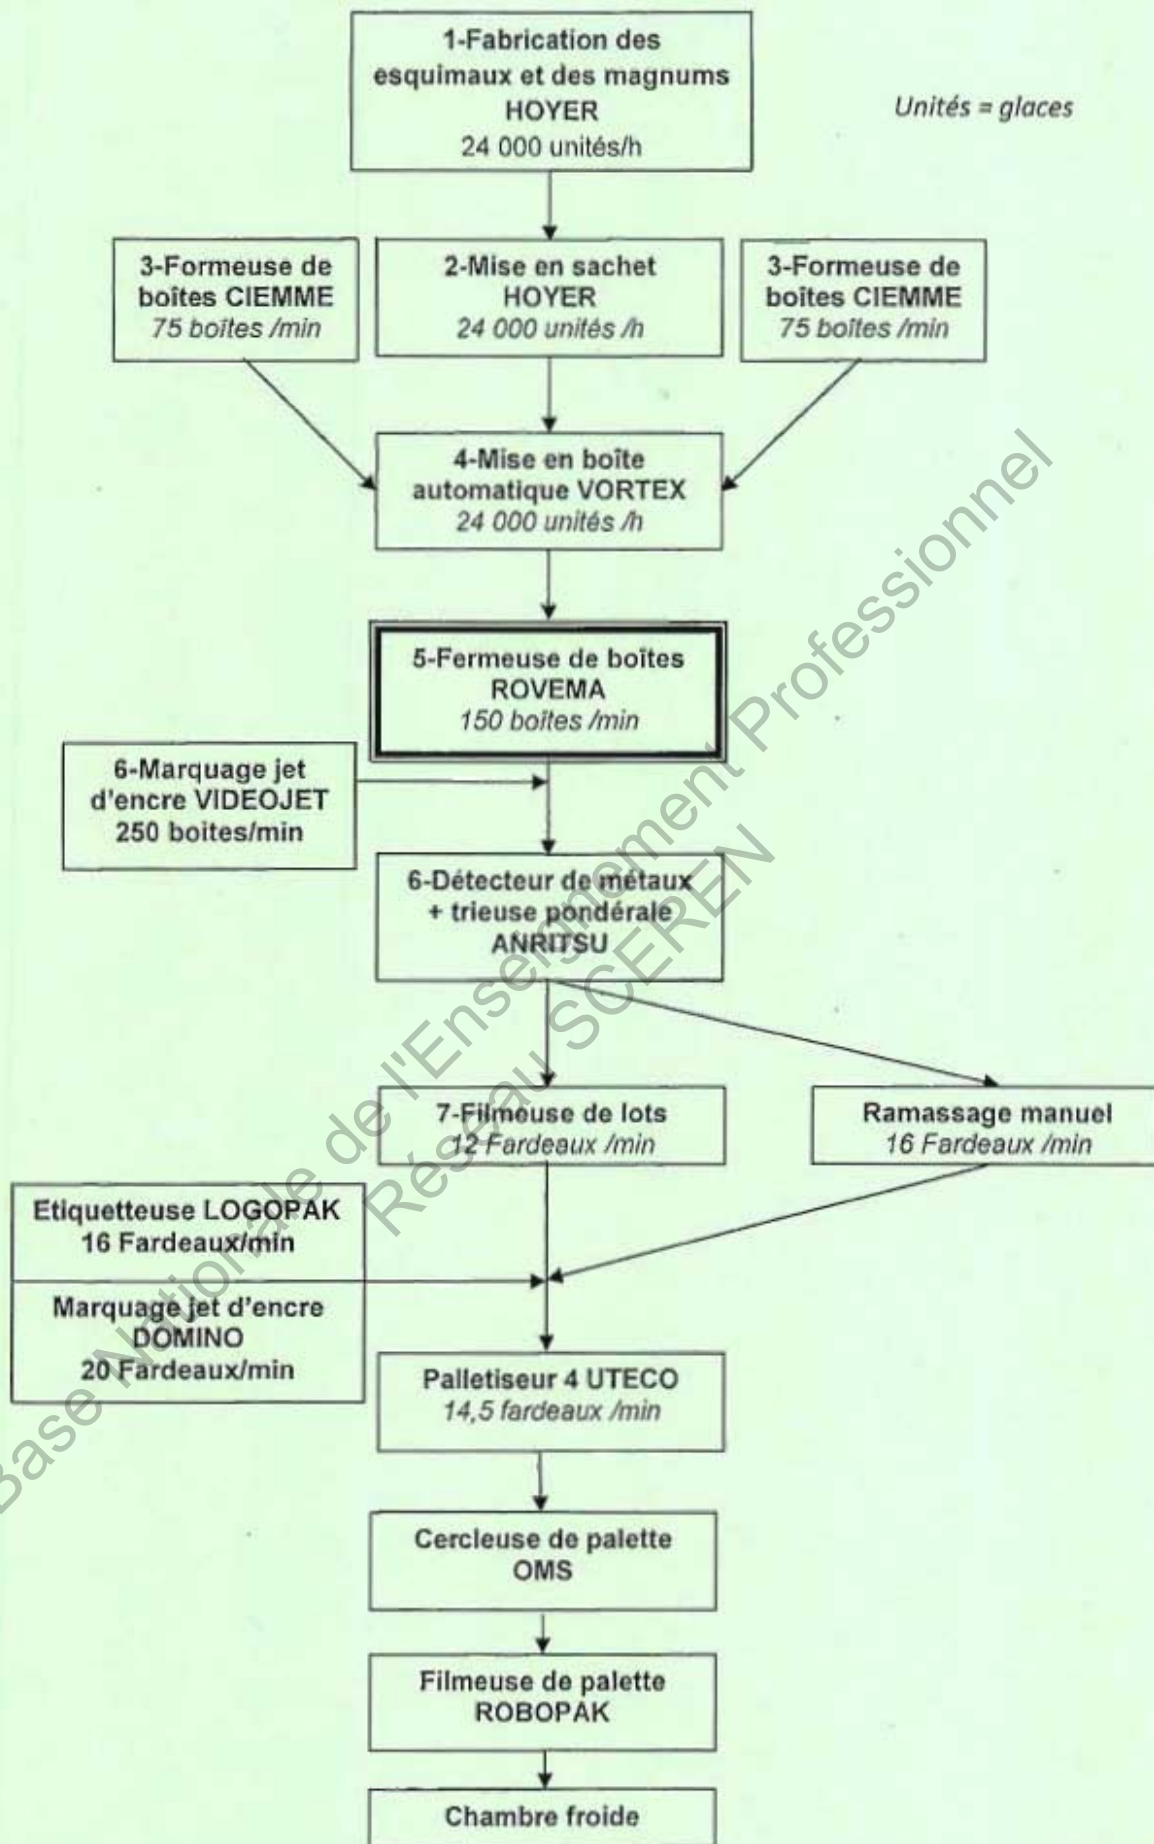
1-Fabrication des esquimaux et des magnums
HOYER
24 000 unités/h

Unités = glaces

3-Formeuse de boîtes CIEMME
75 boîtes /min

2-Mise en sachet
HOYER
24 000 unités /h

3-Formeuse de boîtes CIEMME
75 boîtes /min

4-Mise en boîte automatique VORTEX
24 000 unités /h

5-Fermeuse de boîtes
ROVEMA
150 boîtes /min

6-Marquage jet d'encre VIDEOJET
250 boites/min

6-Détecteur de métaux + trieuse pondérale
ANRITSU

7-Filmeuse de lots
12 Fardeaux /min

Ramassage manuel
16 Fardeaux /min

Etiquetteuse LOGOPAK
16 Fardeaux/min

Marquage jet d'encre
DOMINO
20 Fardeaux/min

Palletiseur 4 UTECO
14,5 fardeaux /min

Cercleuse de palette
OMS

Filmeuse de palette
ROBOPAK

Chambre froide

Base Nationale de l'Enseignement Professionnel
Réseau SCEREN